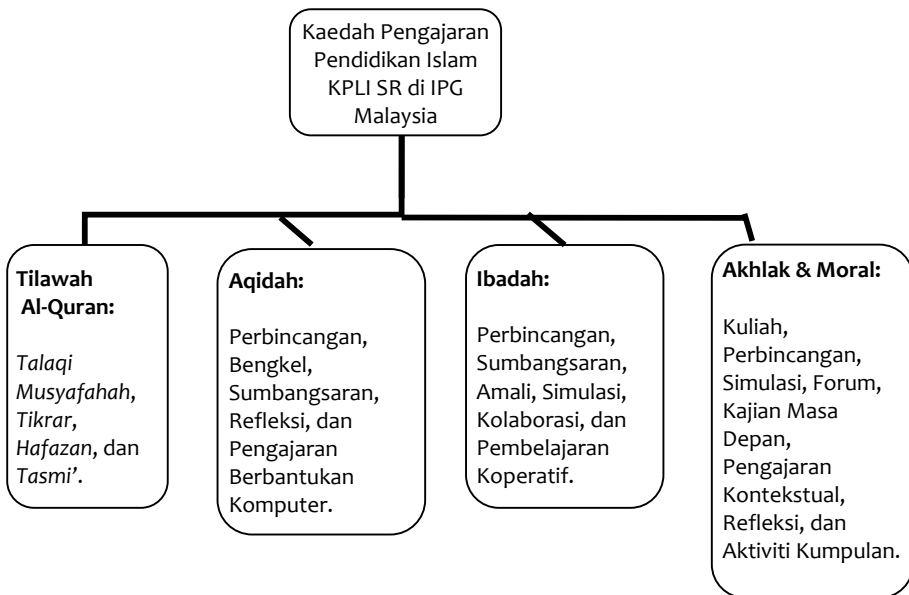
Kaedah Pengajaran Pendidikan Islam KPLI SR di IPG Malaysia

**Tilawah Al-Quran:**

*Talaqi Musyafahah*, *Tikrar*, *Hafazan*, dan *Tasmi'*.

**Aqidah:**

Perbincangan, Bengkel, Sumbangsaran, Refleksi, dan Pengajaran Berbantukan Komputer.

**Ibadah:**

Perbincangan, Sumbangsaran, Amali, Simulasi, Kolaborasi, dan Pembelajaran Koperatif.

**Akhlak & Moral:**

Kuliah, Perbincangan, Simulasi, Forum, Kajian Masa Depan, Pengajaran Kontekstual, Refleksi, dan Aktiviti Kumpulan.